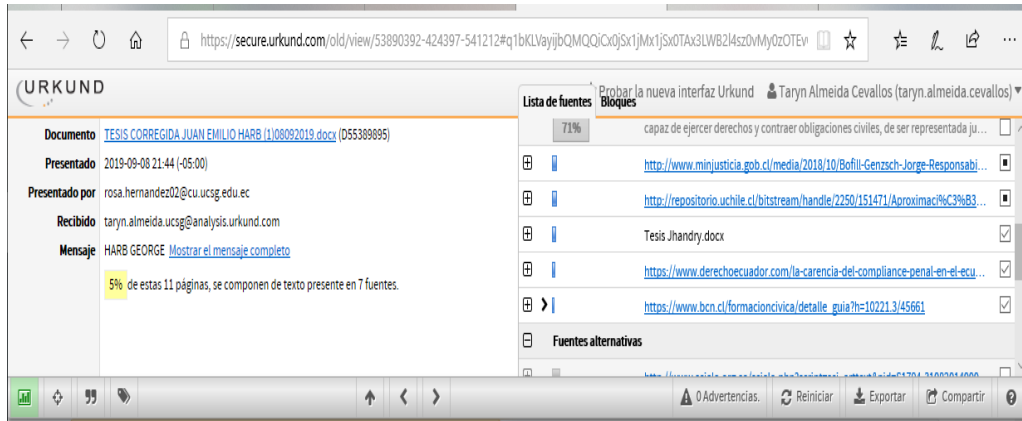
https://secure.urkund.com/old/view/53890392-424397-541212#q1bKLVayijbQMQQiCx0jSx1jMx1jSx0TAx3LWB2l4sz0vMy0zOTEv

URKUND

Probar la nueva interfaz Urkund
Taryn Almeida Cevallos (taryn.almeida.cevallos)

Lista de fuentes
Bloques

Documento TESIS CORREGIDA JUAN EMILIO HARB (1)08092019.docx (D55389895)
Presentado 2019-09-08 21:44 (-05:00)
Presentado por rosa.hernandez02@cu.ucsg.edu.ec
Recibido taryn.almeida.ucsg@analysis.urkund.com
Mensaje HARB GEORGE Mostrar el mensaje completo

5% de estas 11 páginas, se componen de texto presente en 7 fuentes.

71% capaz de ejercer derechos y contraer obligaciones civiles, de ser representada ju...
http://www.minjusticia.gob.cl/media/2018/10/Bofill-Genzsch-Jorge-Responsabi...
http://repositorio.uchile.cl/bitstream/handle/2250/151471/Aproximaci%C3%B3...
Tesis Jhandry.docx
https://www.derechoecuador.com/la-carencia-del-compliance-penal-en-el-ecu...
https://www.bcn.cl/formacioncivica/detalle_guia?h=10221.3/45661
Fuentes alternativas
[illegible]

0 Advertencias.
Reiniciar
Exportar
Compartir